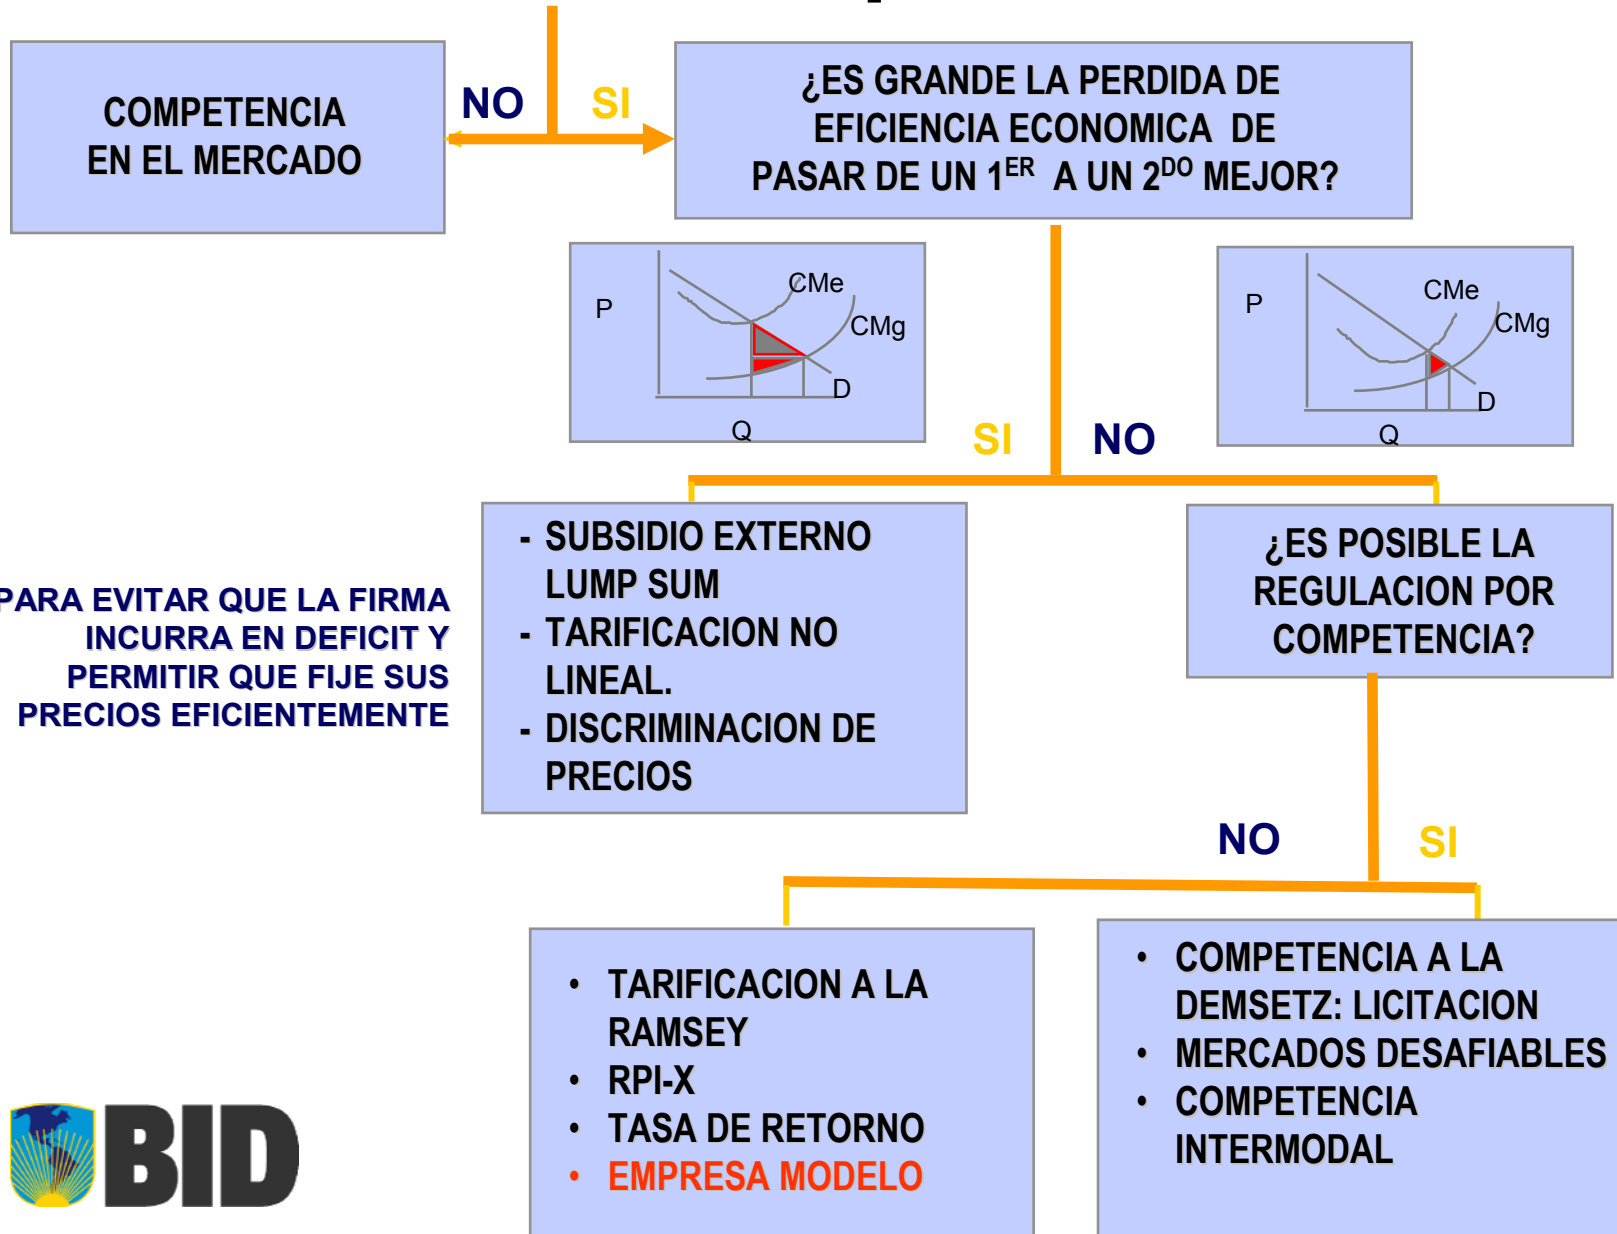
COMPETENCIA EN EL MERCADO

NO

SI

¿ES GRANDE LA PERDIDA DE EFICIENCIA ECONOMICA DE PASAR DE UN $1^{ER}$ A UN $2^{DO}$ MEJOR?

P

CMe

CMg

D

Q

P

CMe

CMg

D

Q

SI

NO

- SUBSIDIO EXTERNO LUMP SUM
- TARIFICACION NO LINEAL.
- DISCRIMINACION DE PRECIOS

PARA EVITAR QUE LA FIRMA INCURRA EN DEFICIT Y PERMITIR QUE FIJE SUS PRECIOS EFICIENTEMENTE

¿ES POSIBLE LA REGULACION POR COMPETENCIA?

NO

SI

• TARIFICACION A LA RAMSEY
• RPI-X
• TASA DE RETORNO
• EMPRESA MODELO

• COMPETENCIA A LA DEMSETZ: LICITACION
• MERCADOS DESAFIABLES
• COMPETENCIA INTERMODAL

BID